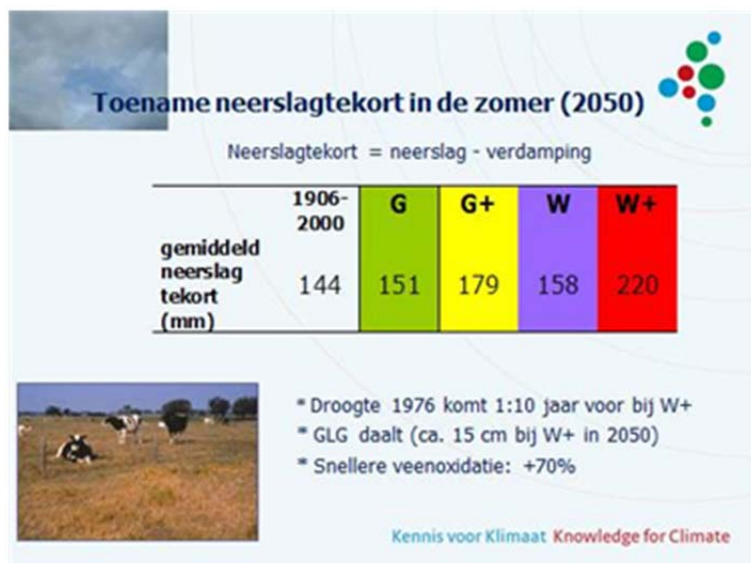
Toename neerslagtekort in de zomer (2050)

Neerslagtekort = neerslag - verdamping

| | 1906-2000 | G | G+ | W | W+ |
|---|---|---|---|---|---|
| gemiddeld neerslag tekort (mm) | 144 | 151 | 179 | 158 | 220 |

* Droogte 1976 komt 1:10 jaar voor bij W+
* GLG daalt (ca. 15 cm bij W+ in 2050)
* Snellere veenoxidatie: +70%

Kennis voor Klimaat Knowledge for Climate